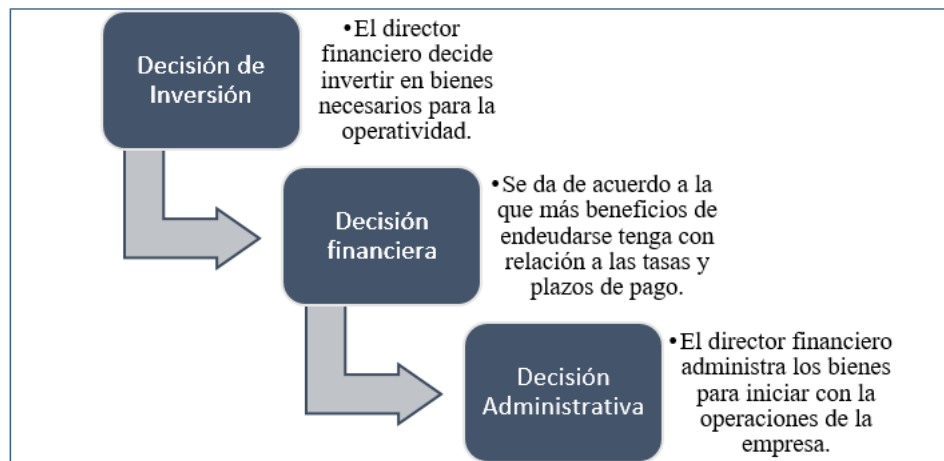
Decisión de Inversión

•El director financiero decide invertir en bienes necesarios para la operatividad.

Decisión financiera

•Se da de acuerdo a la que más beneficios de endeudarse tenga con relación a las tasas y plazos de pago.

Decisión Administrativa

•El director financiero administra los bienes para iniciar con la operaciones de la empresa.